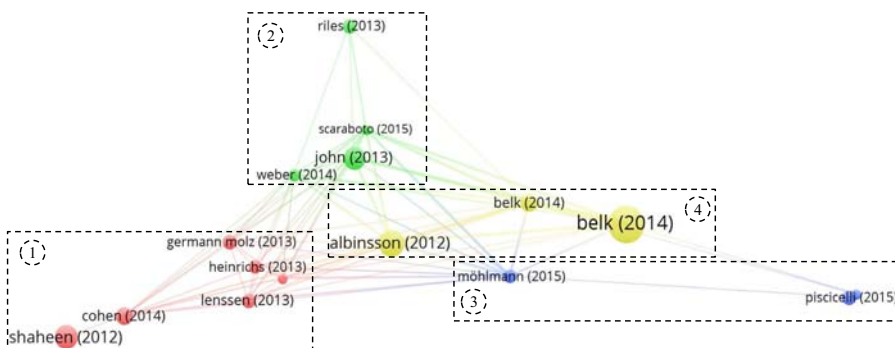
2
riles (2013)
scaraboto (2015)
john (2013)
weber (2014)
belk (2014)
4
belk (2014)
albinsson (2012)
1
germann molz (2013)
heinrichs (2013)
lenssen (2013)
cohen (2014)
shaheen (2012)
möhlmann (2015)
3
piscicelli (2015)